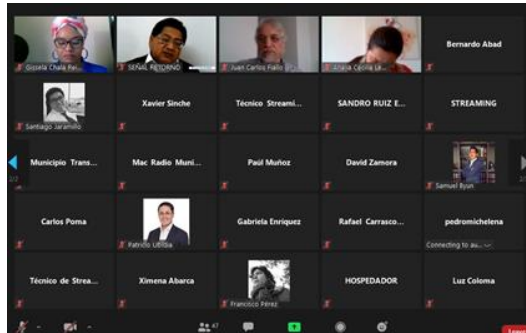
Gissela Chalá Rei...
SEÑAL RETORNO
Juan Carlos Fallo...
Ariana Cecilia La...
Bernardo Abad

Santiago Jaramillo
Xavier Sinche
Técnico Streami...
SANDRO RUIZ E...
STREAMING

Municipio Trans...
Mac Radio Muni...
Paúl Muñoz
David Zamora
Samuel Byun

Carlos Poma
Patricio Ulloa
Gabriela Enríquez
Rafael Carrasco...
pedromichelena
Connecting to au...

Técnico de Strea...
Ximena Abarca
Francisco Pérez
HOSPEDADOR
Luz Coloma

47